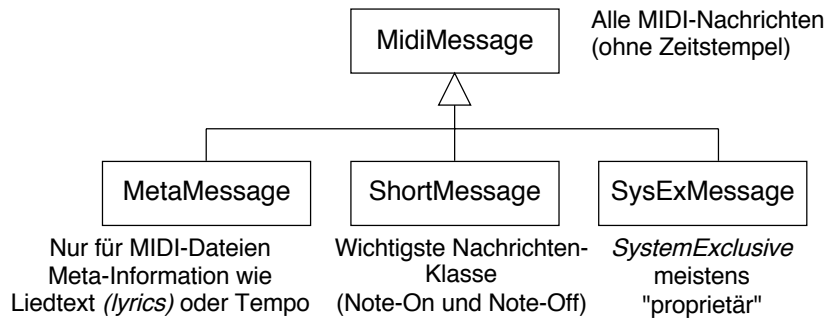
MidiMessage

Alle MIDI-Nachrichten (ohne Zeitstempel)

MetaMessage

ShortMessage

SysExMessage

Nur für MIDI-Dateien Meta-Information wie Liedtext *(lyrics)* oder Tempo

Wichtigste Nachrichten-Klasse (Note-On und Note-Off)

*SystemExclusive* meistens "proprietär"